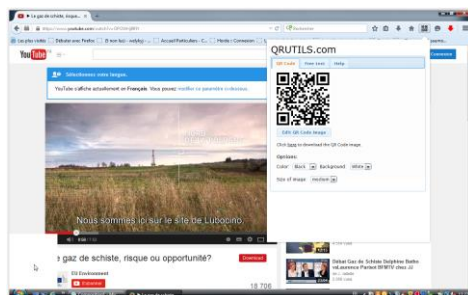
Le gaz de schiste, risque... ×

https://www.youtube.com/watch?v=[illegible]

Rechercher

Les plus visités | Débuter avec Firefox | À sur-tout - wifybi... | Accueil Particuliers - C... | Media / Connexion | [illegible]

YouTube FR

Sélectionnez votre langue.

YouTube s'affiche actuellement en Français. Vous pouvez modifier ce paramètre ci-dessous.

QRUTILS.com

QR Code | Plain text | Help

Edit QR Code Image

Click here to download the QR Code image.

Options:

Color: Black Background: White

Size of image: Medium

Nous sommes ici sur le site de Lubocino.

0:16 / 1:50

gaz de schiste, risque ou opportunité?

Download

EU Environment

S'abonner

18 706

Débat Gaz de Schiste Delphine Batho vsLaurence Parisot BFMTV chez JJ

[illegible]

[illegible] vues